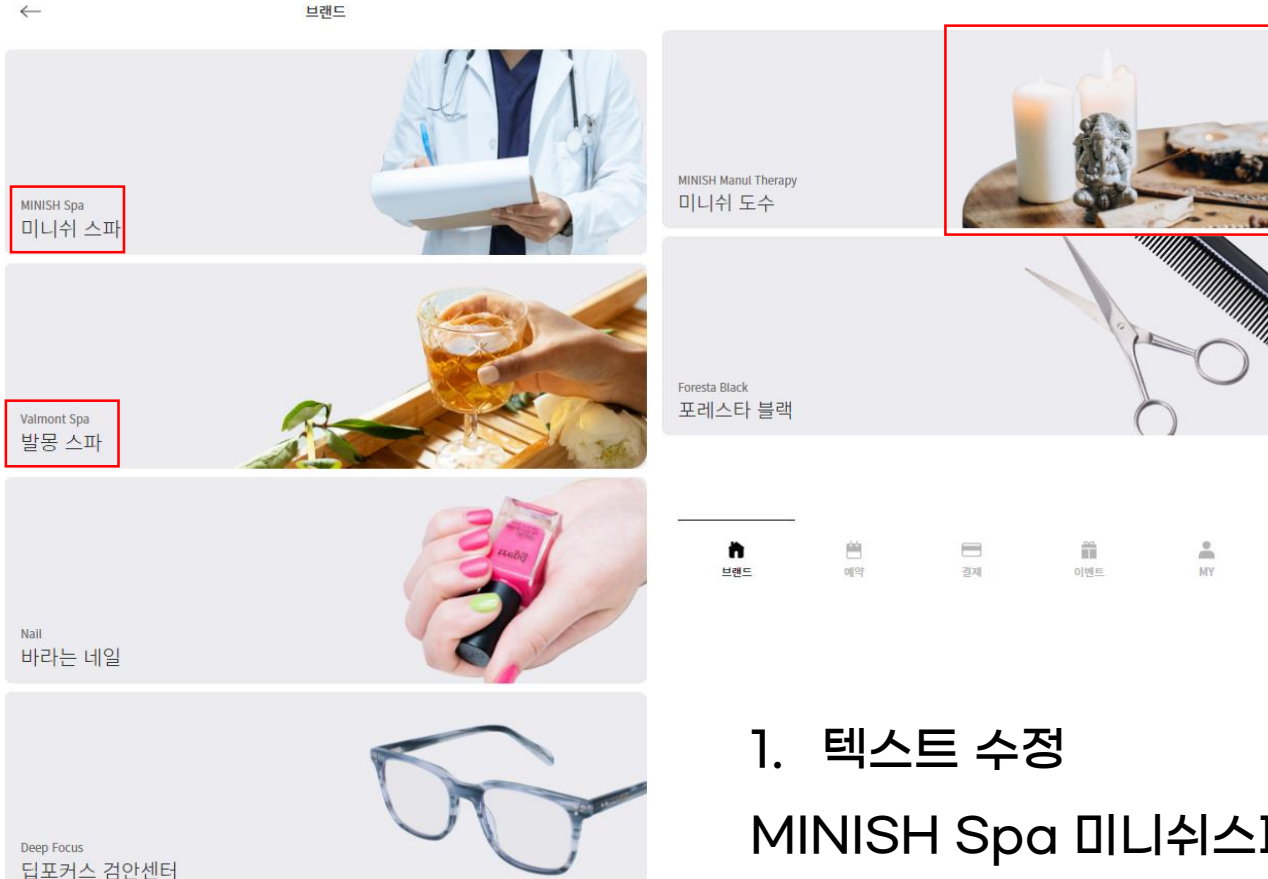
←
브랜드

MINISH Spa
미니쉬 스파

Valmont Spa
발몽 스파

Nail
바라는 네일

Deep Focus
딥포커스 검안센터

MINISH Manul Therapy
미니쉬 도수

Foresta Black
포레스타 블랙

브랜드
예약
결제
이벤트
MY

1. 텍스트 수정

MINISH Spa 미니쉬스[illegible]